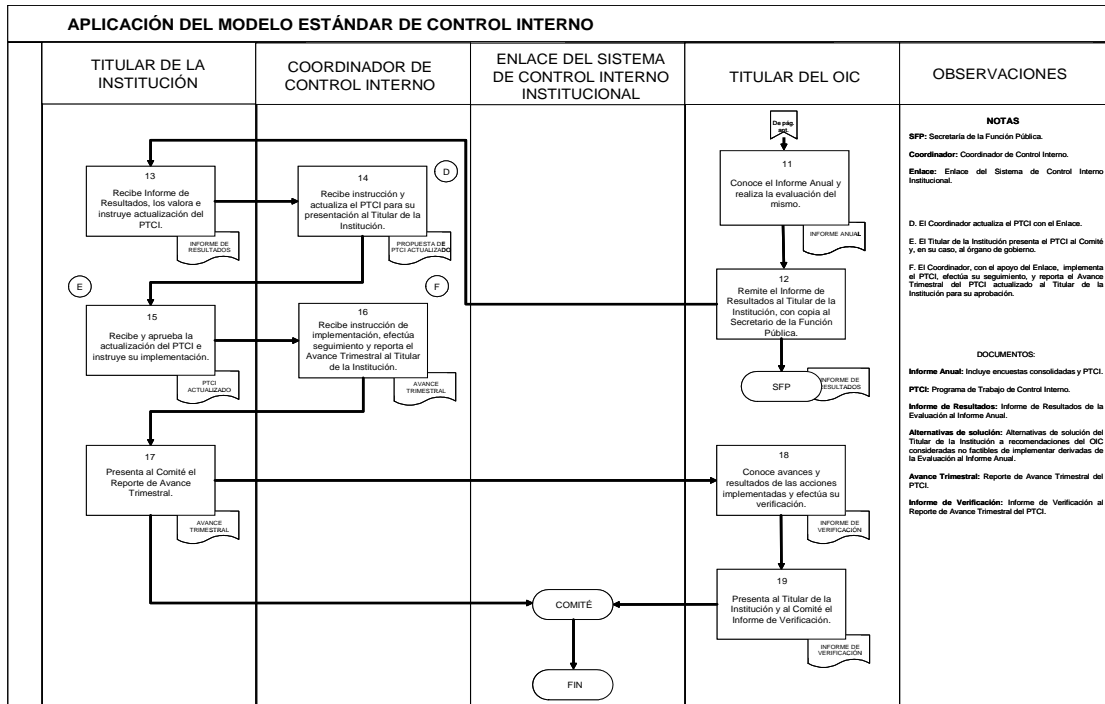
APLICACIÓN DEL MODELO ESTÁNDAR DE CONTROL INTERNO

TITULAR DE LA INSTITUCIÓN

COORDINADOR DE CONTROL INTERNO

ENLACE DEL SISTEMA DE CONTROL INTERNO INSTITUCIONAL

TITULAR DEL OIC

OBSERVACIONES

De pág. ant.

11
Conoce el Informe Anual y realiza la evaluación del mismo.

INFORME ANUAL

13
Recibe Informe de Resultados, los valora e instruye actualización del PTCI.

INFORME DE RESULTADOS

14
Recibe instrucción y actualiza el PTCI para su presentación al Titular de la Institución.

PROPUESTA DE PTCI ACTUALIZADO

D

E

F

12
Remite el Informe de Resultados al Titular de la Institución, con copia al Secretario de la Función Pública.

SFP

INFORME DE RESULTADOS

15
Recibe y aprueba la actualización del PTCI e instruye su implementación.

PTCI ACTUALIZADO

16
Recibe instrucción de implementación, efectúa seguimiento y reporta el Avance Trimestral al Titular de la Institución.

AVANCE TRIMESTRAL

17
Presenta al Comité el Reporte de Avance Trimestral.

AVANCE TRIMESTRAL

18
Conoce avances y resultados de las acciones implementadas y efectúa su verificación.

INFORME DE VERIFICACIÓN

19
Presenta al Titular de la Institución y al Comité el Informe de Verificación.

INFORME DE VERIFICACIÓN

COMITÉ

FIN

NOTAS

SFP: Secretaría de la Función Pública.

Coordinador: Coordinador de Control Interno.

Enlace: Enlace del Sistema de Control Interno Institucional.

D. El Coordinador actualiza el PTCI con el Enlace.

E. El Titular de la Institución presenta el PTCI al Comité y, en su caso, al órgano de gobierno.

F. El Coordinador, con el apoyo del Enlace, implementa el PTCI, efectúa su seguimiento, y reporta el Avance Trimestral del PTCI actualizado al Titular de la Institución para su aprobación.

DOCUMENTOS:

Informe Anual: Incluye encuestas consolidadas y PTCI.

PTCI: Programa de Trabajo de Control Interno.

Informe de Resultados: Informe de Resultados de la Evaluación al Informe Anual.

Alternativas de solución: Alternativas de solución del Titular de la Institución a recomendaciones del OIC consideradas no factibles de implementar derivadas de la Evaluación al Informe Anual.

Avance Trimestral: Reporte de Avance Trimestral del PTCI.

Informe de Verificación: Informe de Verificación al Reporte de Avance Trimestral del PTCI.